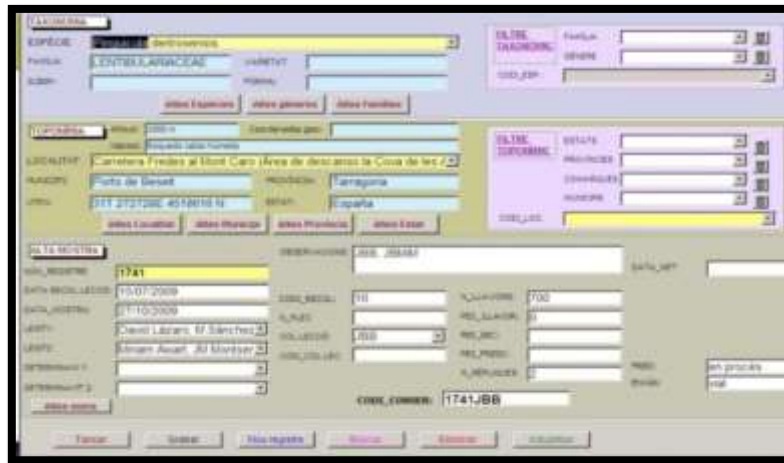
TAXONOMIA

ESPÈCIE Pinguicula dertosensis

FAMÍLIA LENTIBULARIACEAE VARIETAT

SUBSP. FORMA

Altes Espècies Altes gèneres Altes Famílies

FILTRE TAXONOMIA FAMÍLIA GÈNERE

COD_ESP

TOPONÍMIA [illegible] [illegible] Coordenades geo

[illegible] Roquedo talús humits

LOCALITAT Carretera Fredes al Mont Caro (Àrea de descanso la Coua de les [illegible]

MUNICIPI Ports de Beseit PROVÍNCIA Tarragona

UTM 31T 2727280 4518618 N ESTAT Espanya

Altes Localitat Altes Municipi Altes Província Altes Estat

FILTRE TOPONÍMIA ESTATS PROVÍNCIES COMARQUES MUNICIPI

COD_LOC

ALTA MOSTRA

NÚM_REGISTRE 1741

DATA RECOL·LECCIÓ 15/07/2009

DATA_MOSTRA 27/10/2009

LEG(T) David Lázaro, M.Sánchez

LEG(T) Miriam Aixart, JM Montser

DETERMINAT 1

DETERMINAT 2

Altes leg/det

OBSERVACIONS 2009_ 25BAM

DATA_SET

CODI_RECOL 10

N_FULL

COL·LECCIÓ JBB

CODI_COL·LEC

N_LLAVORS 700

PES_LLAVOR 0

PES_MIG

PES_PRESC

N_MENUDES 0

PROC en procés

ESTAT viat

CODI_CONSER. 1741JBB

Tancar Grabar Nou registre Buscar Eliminar Actualitzar